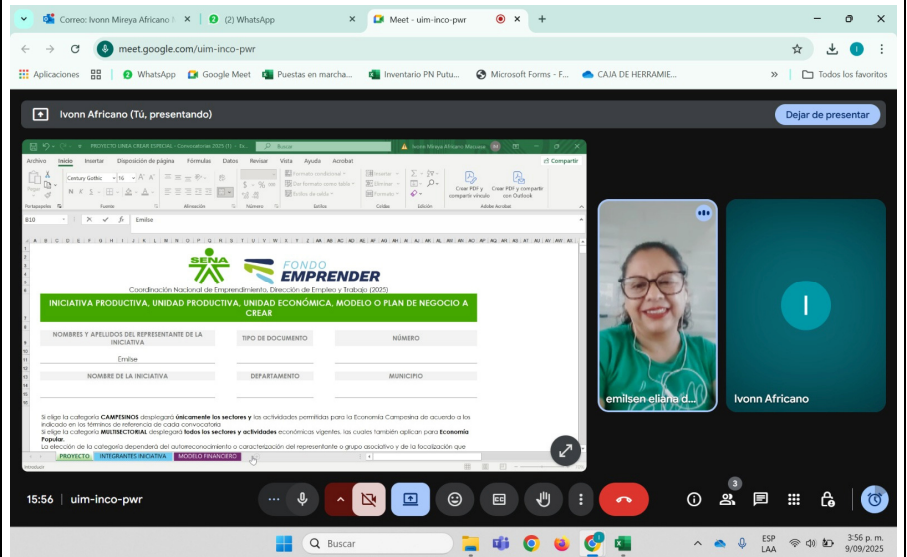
Correo: Ivonn Mireya Africano
(2) WhatsApp
Meet - uim-inco-pwr
meet.google.com/uim-inco-pwr
Aplicaciones
WhatsApp
Google Meet
Puestas en marcha...
Inventario PN Putu...
Microsoft Forms - F...
CAJA DE HERRAMIE...
Todos los favoritos
Ivonn Africano (Tú, presentando)
Dejar de presentar
PROYECTO LINEA CREAR ESPECIAL - Convocatorias 2025 (1) - Ex...
Buscar
Ivonn Mireya Africano Moreno
Archivo Inicio Insertar Disposición de página Fórmulas Datos Revisar Vista Ayuda Acrobat
Compartir
Century Gothic 16
Formato condicional
Dar formato como tabla
Estilos de celda
Insertar
Eliminar
Formato
Crear PDF y compartir vínculo
Crear PDF y compartir con Outlook
Portapapeles Fuente Alineación Número Estilos Celdas Edición Adobe Acrobat
B10
Emilse
SENA
FONDO EMPRENDER
Coordinación Nacional de Emprendimiento, Dirección de Empleo y Trabajo (2025)
INICIATIVA PRODUCTIVA, UNIDAD PRODUCTIVA, UNIDAD ECONÓMICA, MODELO O PLAN DE NEGOCIO A CREAR
NOMBRES Y APELLIDOS DEL REPRESENTANTE DE LA INICIATIVA
TIPO DE DOCUMENTO
NÚMERO
Emilse
NOMBRE DE LA INICIATIVA
DEPARTAMENTO
MUNICIPIO
Si elige la categoría CAMPESINOS desplegará únicamente los sectores y las actividades permitidas para la Economía Campesina de acuerdo a lo indicado en los términos de referencia de cada convocatoria.
Si elige la categoría MULTISECTORIAL desplegará todos los sectores y actividades económicas vigentes, las cuales también aplican para Economía Popular.
La elección de la categoría dependerá del autorreconocimiento o caracterización del representante o grupo asociativo y de la localización que
PROYECTO
INTEGRANTES INICIATIVA
MODELO FINANCIERO
emilsen eliana d...
I
Ivonn Africano
15:56 | uim-inco-pwr
3
Buscar
ESP LAA
3:56 p. m.
9/09/2025